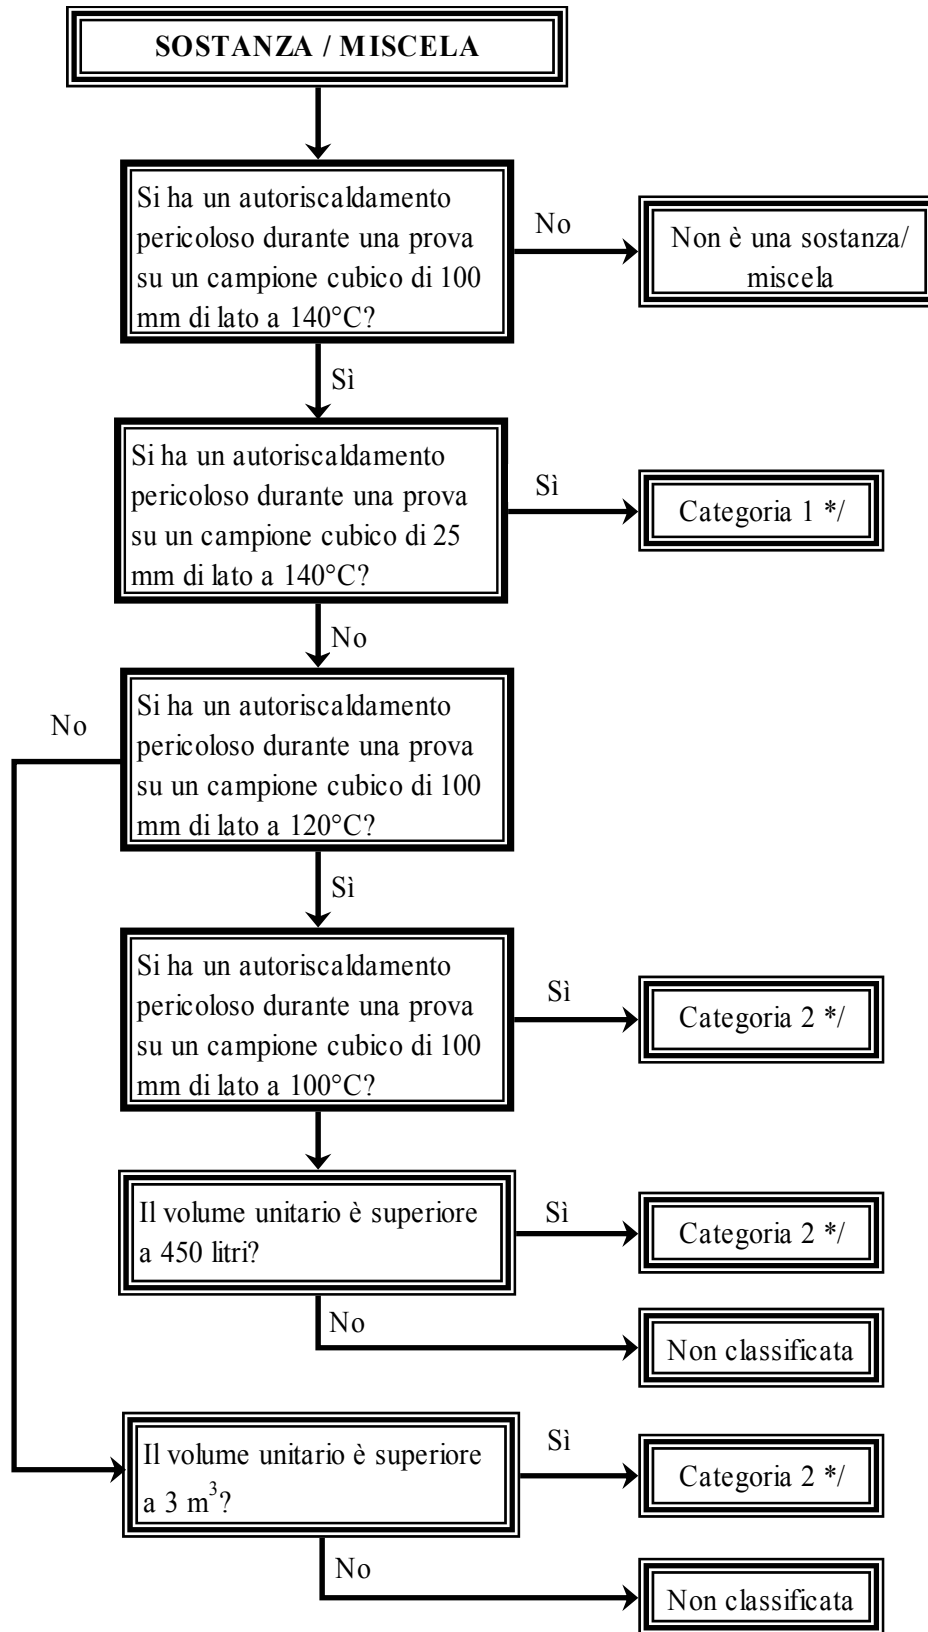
SOSTANZA / MISCELA

Si ha un autoriscaldamento pericoloso durante una prova su un campione cubico di 100 mm di lato a 140°C?

No

Non è una sostanza/ miscela

Sì

Si ha un autoriscaldamento pericoloso durante una prova su un campione cubico di 25 mm di lato a 140°C?

Sì

Categoria 1 */

No

Si ha un autoriscaldamento pericoloso durante una prova su un campione cubico di 100 mm di lato a 120°C?

No

Sì

Si ha un autoriscaldamento pericoloso durante una prova su un campione cubico di 100 mm di lato a 100°C?

Sì

Categoria 2 */

Il volume unitario è superiore a 450 litri?

Sì

Categoria 2 */

No

Non classificata

Il volume unitario è superiore a 3 $m^3$?

Sì

Categoria 2 */

No

Non classificata